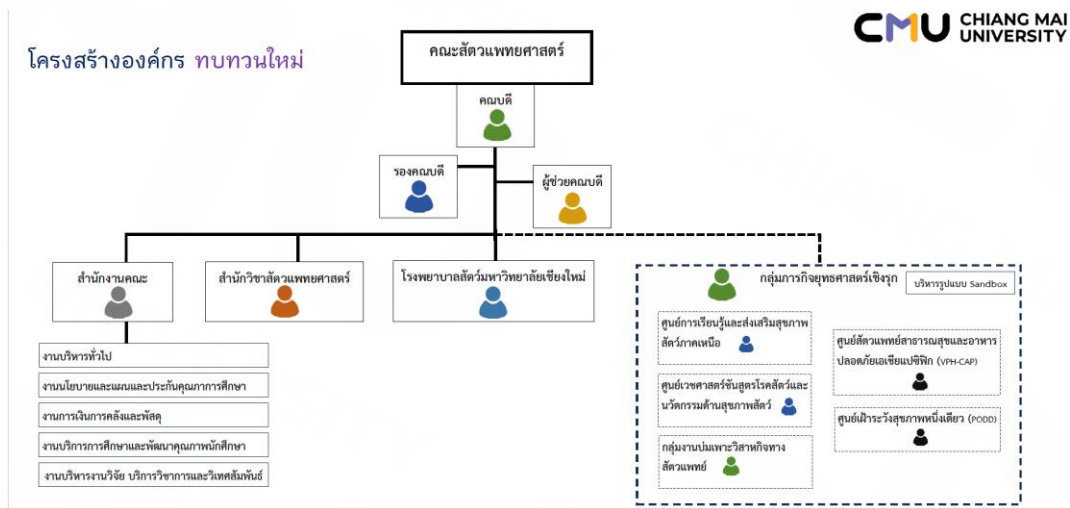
โครงสร้างองค์กร ทบทวนใหม่

CMU CHIANG MAI UNIVERSITY

คณะสัตวแพทยศาสตร์

คณบดี

รองคณบดี

ผู้ช่วยคณบดี

สำนักงานคณะ

สำนักวิชาสัตวแพทยศาสตร์

โรงพยาบาลสัตว์มหาวิทยาลัยเชียงใหม่

กลุ่มภารกิจยุทธศาสตร์เชิงรุก

บริหารรูปแบบ Sandbox

งานบริหารทั่วไป

งานนโยบายและแผนและประกันคุณภาพการศึกษา

งานการเงินการคลังและพัสดุ

งานบริการการศึกษาและพัฒนาคุณภาพนักศึกษา

งานบริหารงานวิจัย บริการวิชาการและวิเทศสัมพันธ์

ศูนย์การเรียนรู้และส่งเสริมสุขภาพสัตว์ภาคเหนือ

ศูนย์เวชศาสตร์ชันสูตรโรคสัตว์และนวัตกรรมด้านสุขภาพสัตว์

กลุ่มงานบ่มเพาะวิสาหกิจทางสัตวแพทย์

ศูนย์สัตวแพทย์สาธารณสุขและอาหารปลอดภัยเอเชียแปซิฟิก (VPH-CAP)

ศูนย์เฝ้าระวังสุขภาพหนึ่งเดียว (PODD)